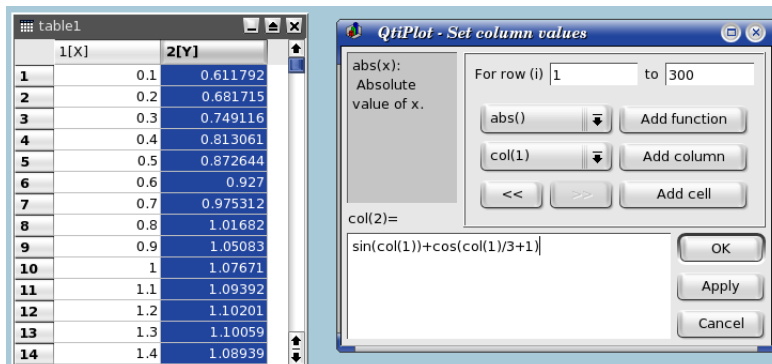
table1

|  | 1[X] | 2[Y] |
|---|---|---|
| 1 | 0.1 | 0.611792 |
| 2 | 0.2 | 0.681715 |
| 3 | 0.3 | 0.749116 |
| 4 | 0.4 | 0.813061 |
| 5 | 0.5 | 0.872644 |
| 6 | 0.6 | 0.927 |
| 7 | 0.7 | 0.975312 |
| 8 | 0.8 | 1.01682 |
| 9 | 0.9 | 1.05083 |
| 10 | 1 | 1.07671 |
| 11 | 1.1 | 1.09392 |
| 12 | 1.2 | 1.10201 |
| 13 | 1.3 | 1.10059 |
| 14 | 1.4 | 1.08939 |

QtiPlot - Set column values

abs(x): Absolute value of x.

For row (i) 1 to 300

abs()
Add function
col(1)
Add column
<<
>>
Add cell

col(2)=

sin(col(1))+cos(col(1)/3+1)

OK
Apply
Cancel